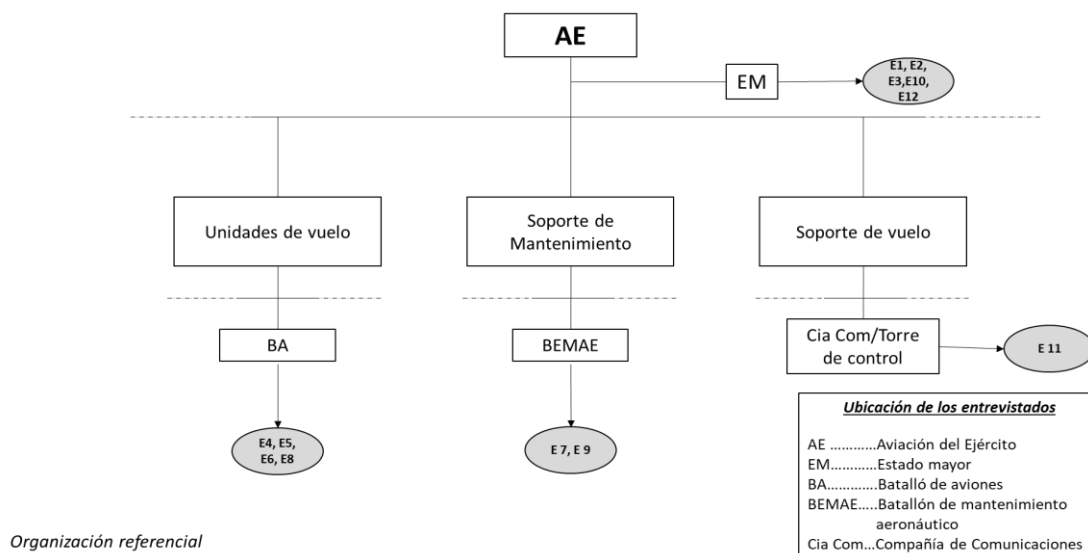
AE

EM

E1, E2, E3,E10, E12

Unidades de vuelo

Soporte de Mantenimiento

Soporte de vuelo

BA

BEMAE

Cia Com/Torre de control

E 11

E4, E5, E6, E8

E 7, E 9

Ubicación de los entrevistados

AE ............Aviación del Ejército
EM...........Estado mayor
BA............Batalló de aviones
BEMAE.....Batallón de mantenimiento aeronáutico
Cia Com...Compañía de Comunicaciones

Organización referencial